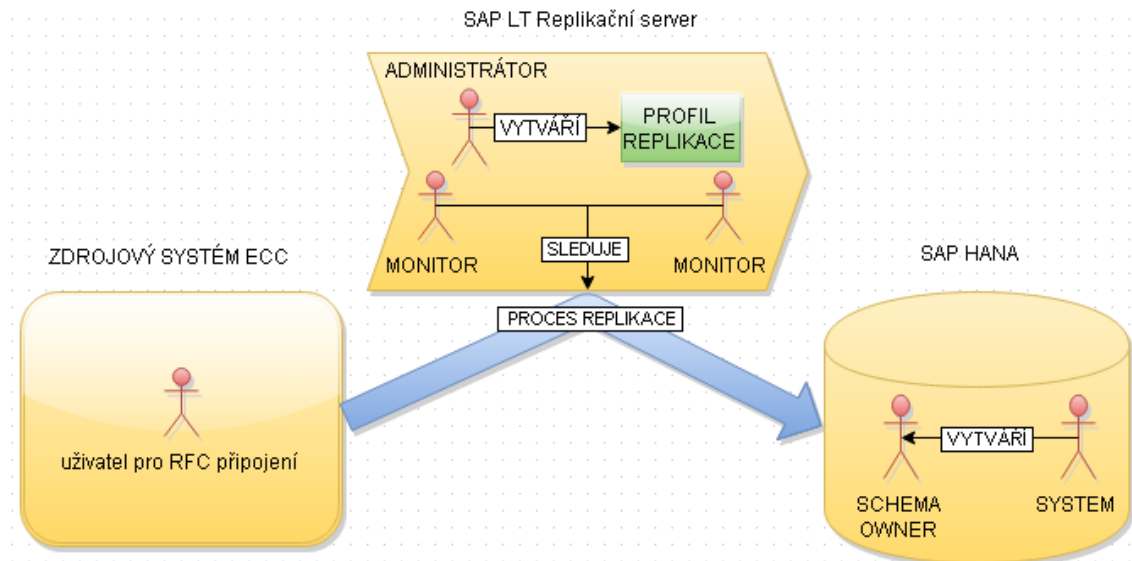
SAP LT Replikační server

ADMINISTRÁTOR

VYTVÁŘÍ

PROFIL REPLIKACE

SLEDUJE

MONITOR

MONITOR

ZDROJOVÝ SYSTÉM ECC

SAP HANA

PROCES REPLIKACE

uživatel pro RFC připojení

VYTVÁŘÍ

SCHEMA OWNER

SYSTEM